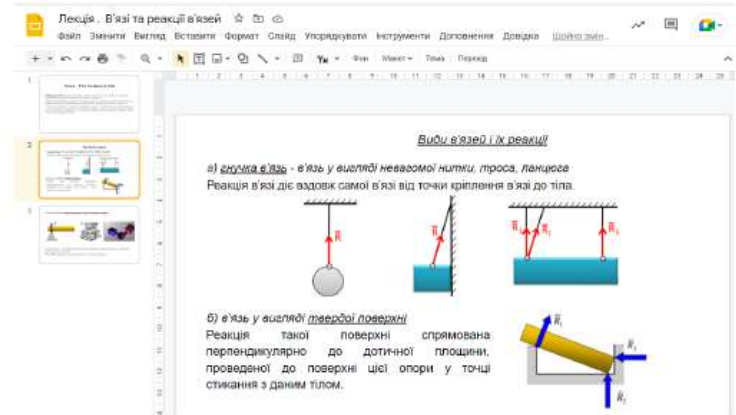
Лекція . В'язі та реакції в'язей

Файл Змінити Вигляд Вставити Формат Слайд Упорядкувати Інструменти Доповнення Довідка Щойно змін...

Фон Макет Тема Перехід

1
2
3

Види в'язей і їх реакції

а) гнучка в'язь - в'язь у вигляді невагомої нитки, троса, ланцюга
Реакція в'язі діє вздовж самої в'язі від точки кріплення в'язі до тіла.

$\vec{R}$

$\vec{R}$

$\vec{R}_1$ $\vec{R}_2$ $\vec{R}_3$

б) в'язь у вигляді твердої поверхні
Реакція такої поверхні спрямована перпендикулярно до дотичної площини, проведеної до поверхні цієї опори у точці стикання з даним тілом.

$\vec{R}_1$

$\vec{R}_2$

$\vec{R}_3$